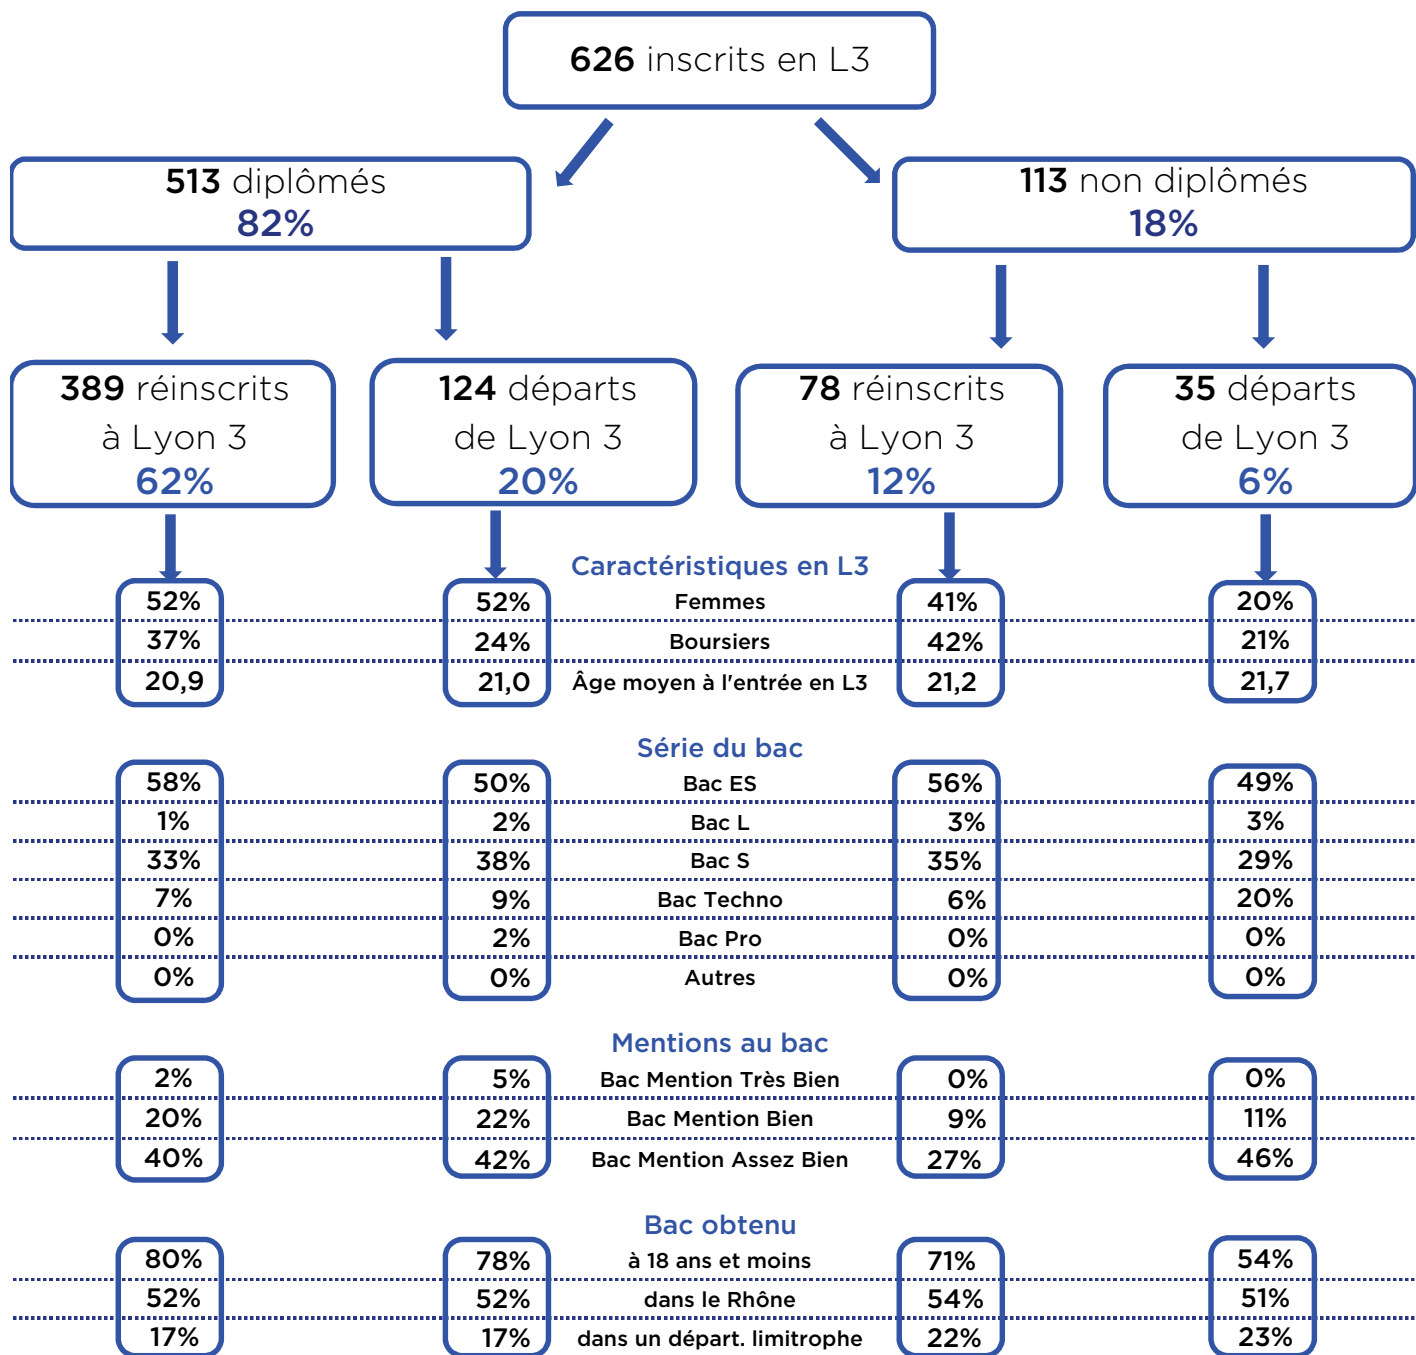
**626** inscrits en L3

**513** diplômés
82%

**113** non diplômés
18%

**389** réinscrits à Lyon 3
62%

**124** départs de Lyon 3
20%

**78** réinscrits à Lyon 3
12%

**35** départs de Lyon 3
6%

Caractéristiques en L3

| 389 réinscrits | 124 départs | | 78 réinscrits | 35 départs |
|---|---|---|---|---|
| 52% | 52% | Femmes | 41% | 20% |
| 37% | 24% | Boursiers | 42% | 21% |
| 20,9 | 21,0 | Âge moyen à l'entrée en L3 | 21,2 | 21,7 |

Série du bac

| 389 réinscrits | 124 départs | | 78 réinscrits | 35 départs |
|---|---|---|---|---|
| 58% | 50% | Bac ES | 56% | 49% |
| 1% | 2% | Bac L | 3% | 3% |
| 33% | 38% | Bac S | 35% | 29% |
| 7% | 9% | Bac Techno | 6% | 20% |
| 0% | 2% | Bac Pro | 0% | 0% |
| 0% | 0% | Autres | 0% | 0% |

Mentions au bac

| 389 réinscrits | 124 départs | | 78 réinscrits | 35 départs |
|---|---|---|---|---|
| 2% | 5% | Bac Mention Très Bien | 0% | 0% |
| 20% | 22% | Bac Mention Bien | 9% | 11% |
| 40% | 42% | Bac Mention Assez Bien | 27% | 46% |

Bac obtenu

| 389 réinscrits | 124 départs | | 78 réinscrits | 35 départs |
|---|---|---|---|---|
| 80% | 78% | à 18 ans et moins | 71% | 54% |
| 52% | 52% | dans le Rhône | 54% | 51% |
| 17% | 17% | dans un départ. limitrophe | 22% | 23% |